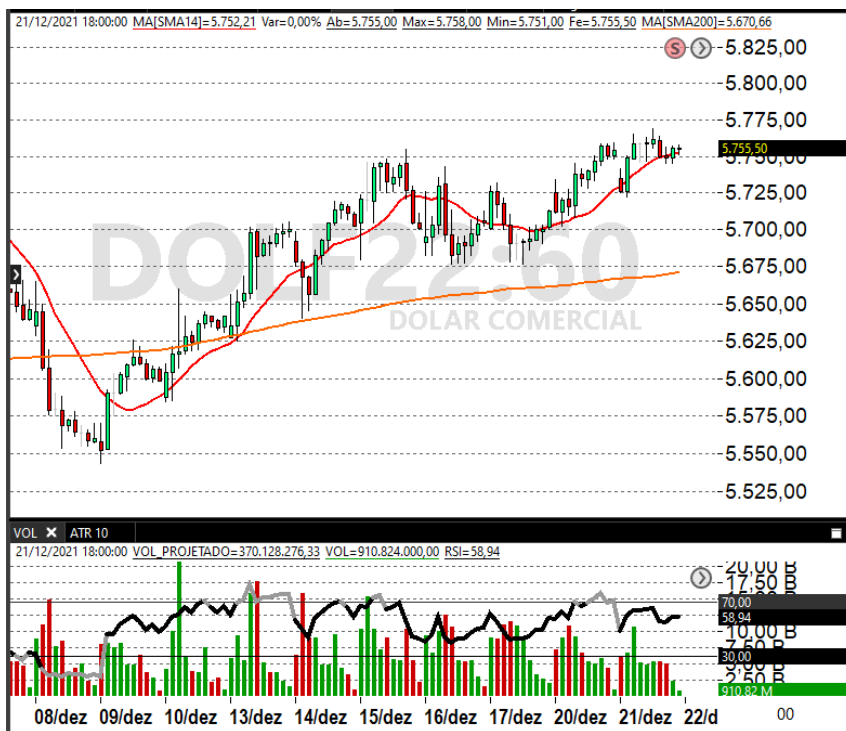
21/12/2021 18:00:00 MA[SMA14]=5.752,21 Var=0,00% Ab=5.755,00 Max=5.758,00 Min=5.751,00 Fe=5.755,50 MA[SMA200]=5.670,66

S

5.825,00
5.800,00
5.775,00
5.755,50
5.750,00
5.725,00
5.700,00
5.675,00
5.650,00
5.625,00
5.600,00
5.575,00
5.550,00
5.525,00

DOLF22:60
DOLAR COMERCIAL

VOL ATR 10

21/12/2021 18:00:00 VOL_PROJETADO=370.128.276,33 VOL=910.824.000,00 RSI=58,94

20,00 B
17,50 B
70,00
58,94
10,00 B
7,50 B
30,00
2,50 B
910,82 M

08/dez 09/dez 10/dez 13/dez 14/dez 15/dez 16/dez 17/dez 20/dez 21/dez 22/d

00